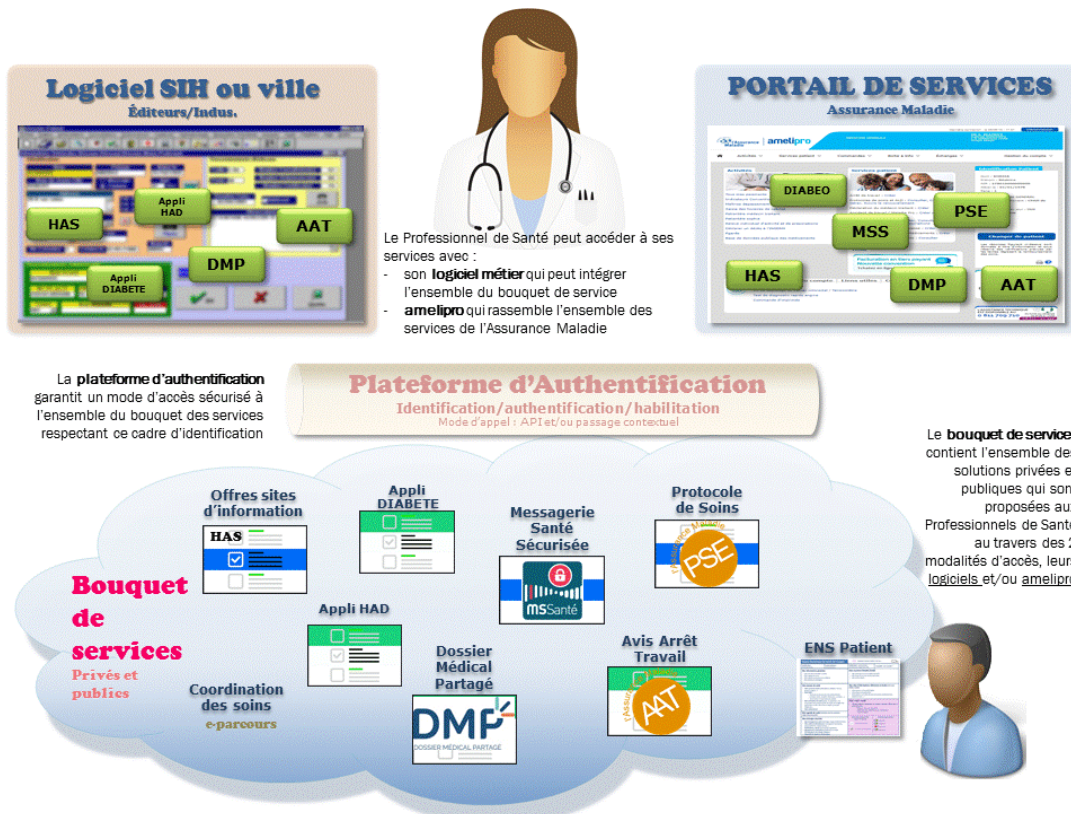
Logiciel SIH ou ville
Éditeurs/Indus.

HAS
Appli HAD
AAT
DMP
Appli DIABETE

Le Professionnel de Santé peut accéder à ses services avec :
- son logiciel métier qui peut intégrer l'ensemble du bouquet de service
- amelipro qui rassemble l'ensemble des services de l'Assurance Maladie

PORTAIL DE SERVICES
Assurance Maladie

ameli pro
DIABEO
PSE
MSS
HAS
DMP
AAT

La plateforme d'authentification garantit un mode d'accès sécurisé à l'ensemble du bouquet des services respectant ce cadre d'identification

Plateforme d'Authentification
Identification/authentification/habilitation
Mode d'appel : API et/ou passage contextuel

Le bouquet de service contient l'ensemble des solutions privées et publiques qui sont proposées aux Professionnels de Santé au travers des 2 modalités d'accès, leurs logiciels et/ou amelipro

Offres sites d'information
HAS
Appli DIABETE
Messagerie Santé Sécurisée
MSSanté
Protocole de Soins
PSE
Bouquet de services
Privés et publics
Appli HAD
Dossier Médical Partagé
DMP
DOSSIER MÉDICAL PARTAGÉ
Avis Arrêt Travail
AAT
ENS Patient
Coordination des soins
e-parcours